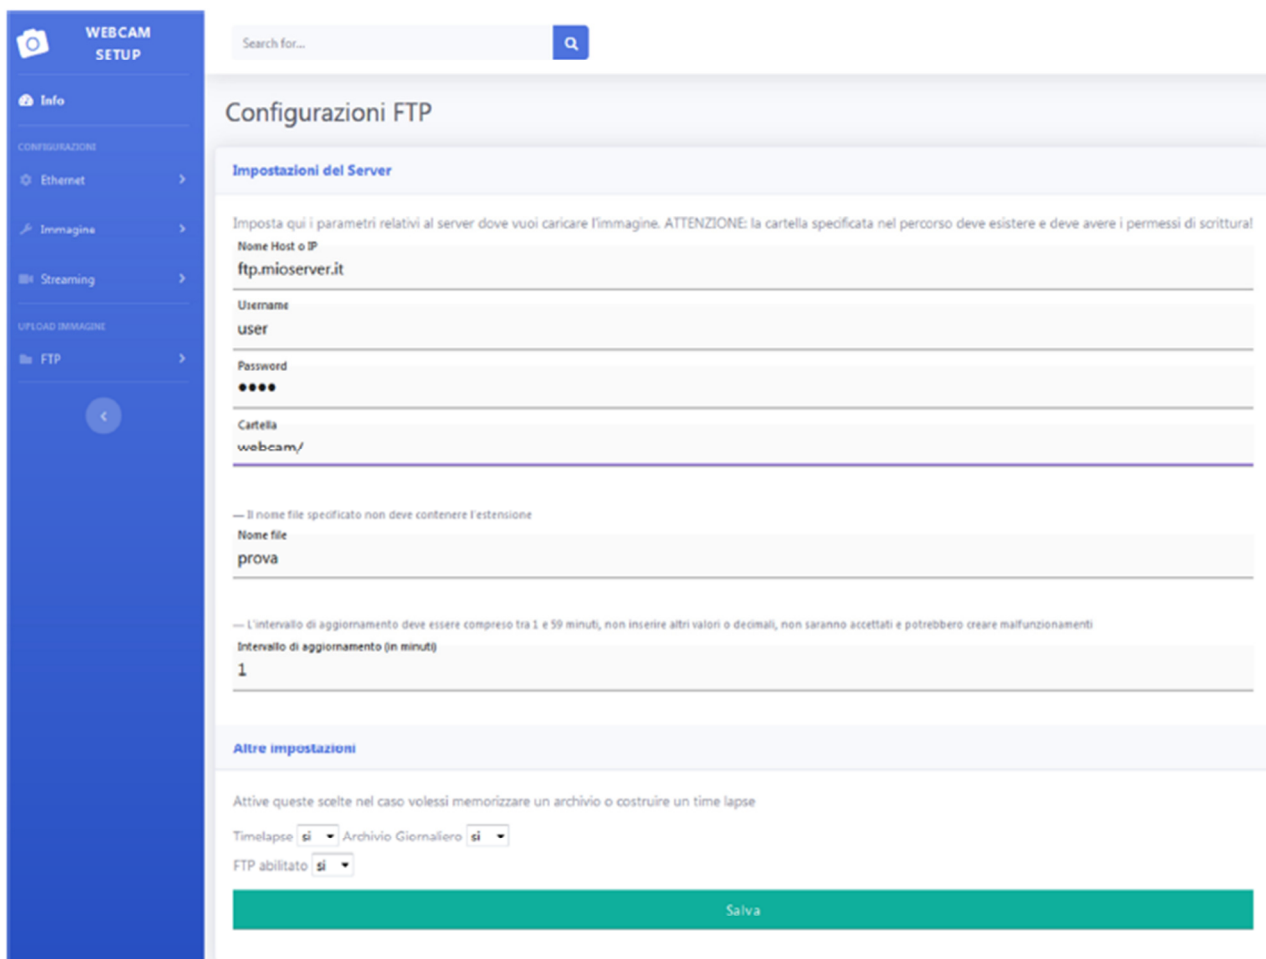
WEBCAM SETUP

Info

CONFIGURAZIONI

Ethernet

Immagine

Streaming

UPLOAD IMMAGINE

FTP

Search for...

Configurazioni FTP

Impostazioni del Server

Imposta qui i parametri relativi al server dove vuoi caricare l'immagine. ATTENZIONE: la cartella specificata nel percorso deve esistere e deve avere i permessi di scrittura!

Nome Host o IP
ftp.mioserver.it

Username
user

Password
••••

Cartella
webcam/

— Il nome file specificato non deve contenere l'estensione

Nome file
prova

— L'intervallo di aggiornamento deve essere compreso tra 1 e 59 minuti, non inserire altri valori o decimali, non saranno accettati e potrebbero creare malfunzionamenti

Intervallo di aggiornamento (in minuti)
1

Altre impostazioni

Attive queste scelte nel caso volessi memorizzare un archivio o costruire un time lapse

Timelapse si Archivio Giornaliero si
FTP abilitato si

Salva